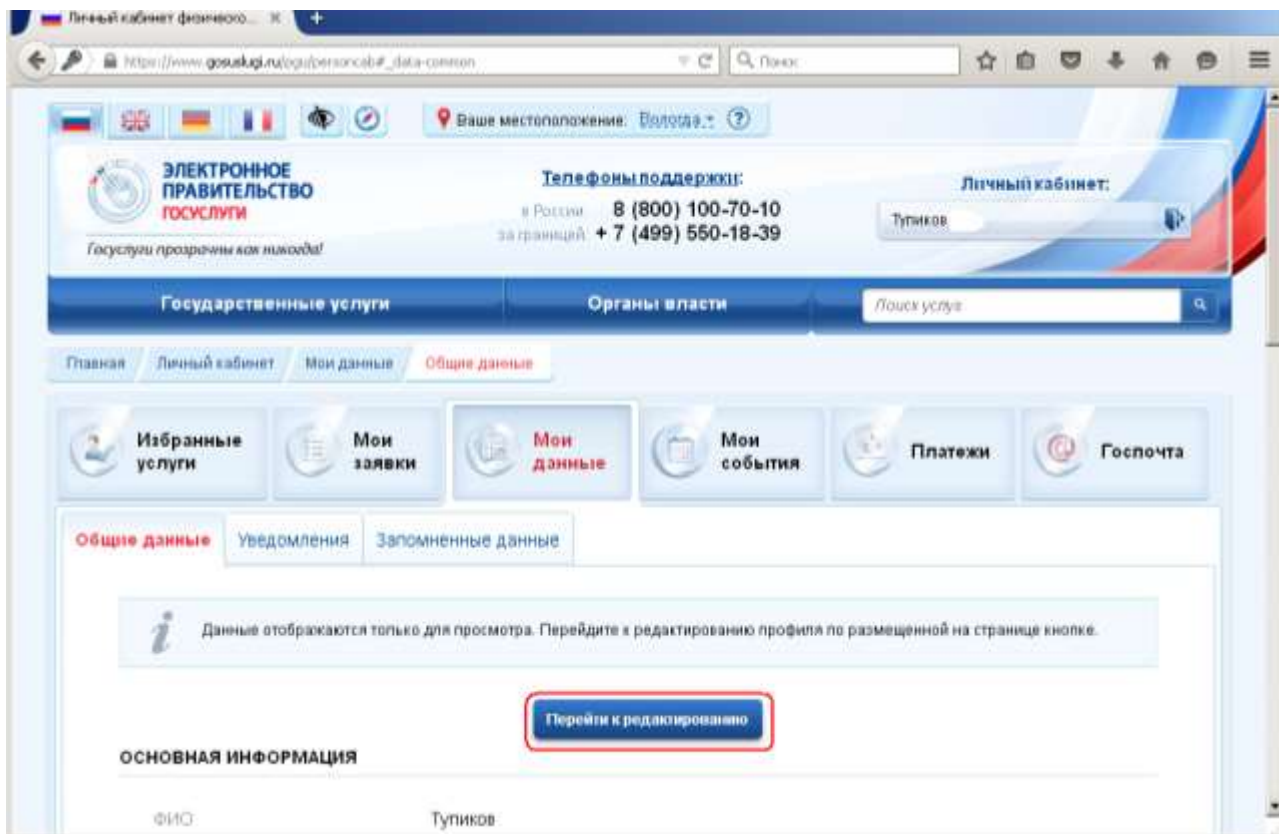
Личный кабинет физического... ×

https://www.gosuslugi.ru/pgu/personcab#_data-common

Поиск

Ваше местоположение: Вологда ?

ЭЛЕКТРОННОЕ ПРАВИТЕЛЬСТВО
ГОСУСЛУГИ
Госуслуги прозрачны как никогда!

Телефоны поддержки:
в России 8 (800) 100-70-10
за границей + 7 (499) 550-18-39

Личный кабинет:
Тупиков

Государственные услуги
Органы власти
Поиск услуг

Главная / Личный кабинет / Мои данные / Общие данные

Избранные услуги
Мои заявки
Мои данные
Мои события
Платежи
Госпочта

Общие данные
Уведомления
Запомненные данные

Данные отображаются только для просмотра. Перейдите к редактированию профиля по размещенной на странице кнопке.

Перейти к редактированию

ОСНОВНАЯ ИНФОРМАЦИЯ

ФИО
Тупиков